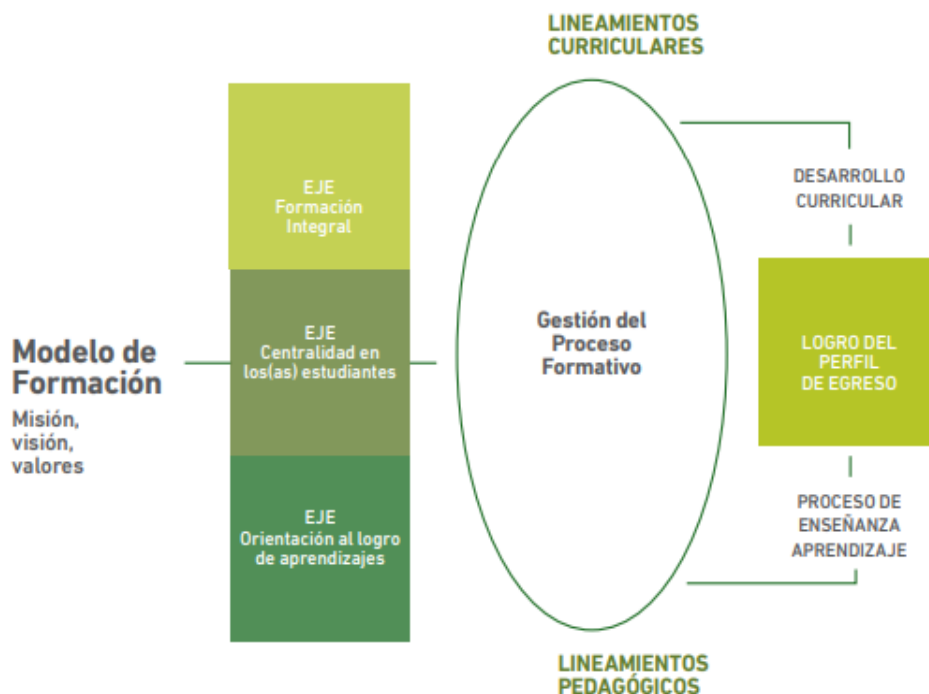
LINEAMIENTOS CURRICULARES

Modelo de Formación

Misión, visión, valores

EJE
Formación Integral

EJE
Centralidad en los(as) estudiantes

EJE
Orientación al logro de aprendizajes

Gestión del Proceso Formativo

DESARROLLO CURRICULAR

LOGRO DEL PERFIL DE EGRESO

PROCESO DE ENSEÑANZA APRENDIZAJE

LINEAMIENTOS PEDAGÓGICOS